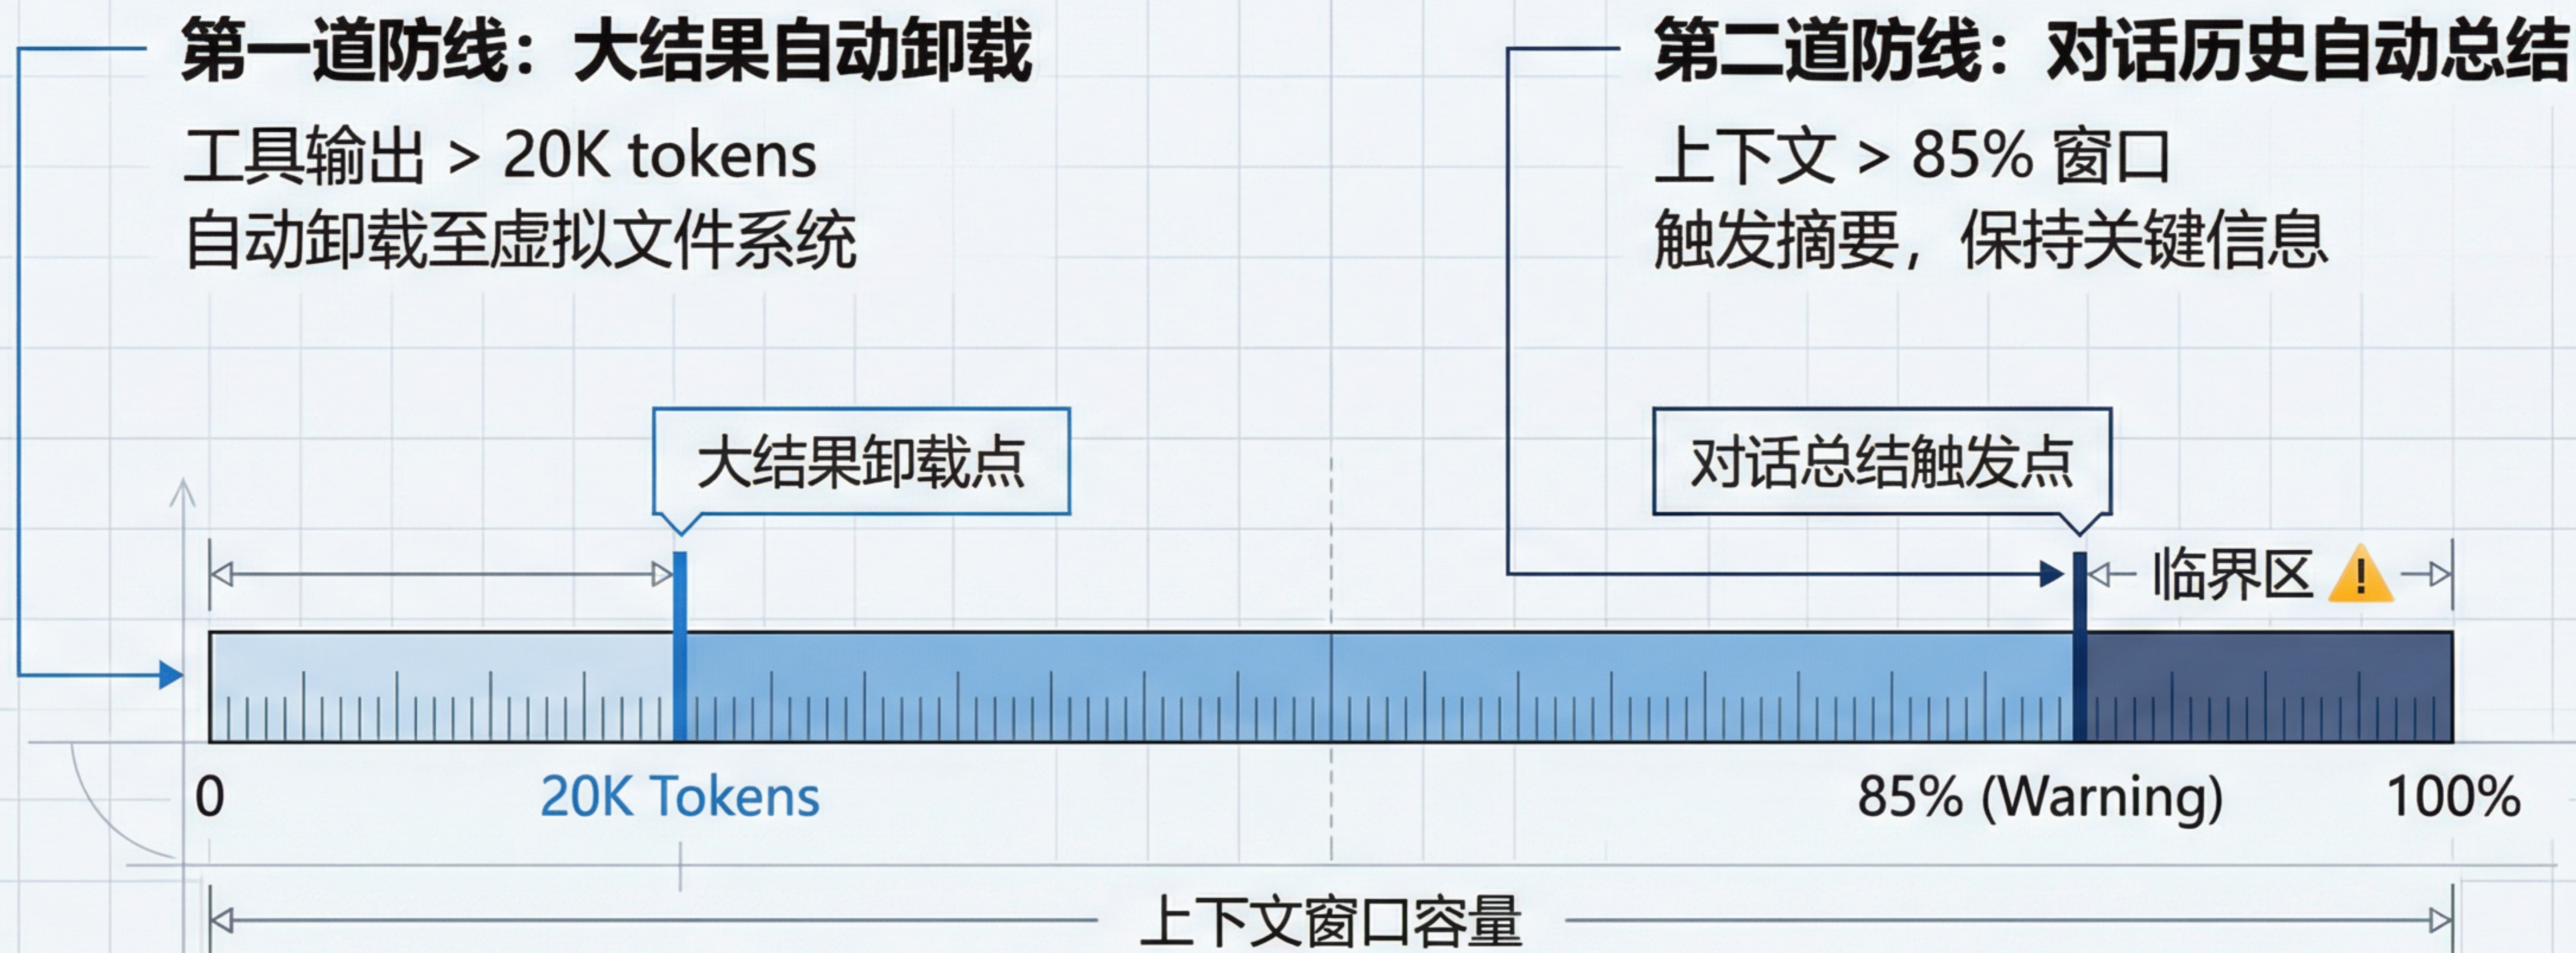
第一道防线：大结果自动卸载

工具输出 > 20K tokens
自动卸载至虚拟文件系统

第二道防线：对话历史自动总结

上下文 > 85% 窗口
触发摘要，保持关键信息

大结果卸载点

对话总结触发点

临界区 !

0

20K Tokens

85% (Warning)

100%

上下文窗口容量